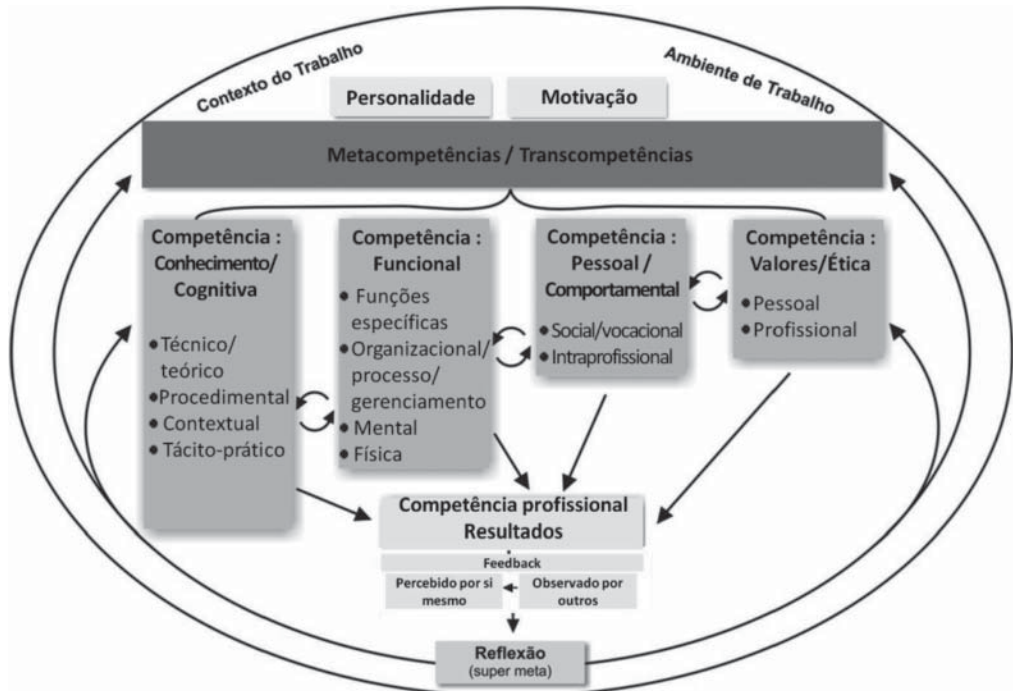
Contexto do Trabalho

Ambiente de Trabalho

Personalidade

Motivação

Metacompetências / Transcompetências

Competência : Conhecimento/ Cognitiva

• Técnico/ teórico
• Procedimental
• Contextual
• Tácito-prático

Competência : Funcional

• Funções específicas
• Organizacional/ processo/ gerenciamento
• Mental
• Física

Competência : Pessoal / Comportamental

• Social/vocacional
• Intraprofissional

Competência : Valores/Ética

• Pessoal
• Profissional

Competência profissional Resultados

Feedback

Percebido por si mesmo

Observado por outros

Reflexão (super meta)